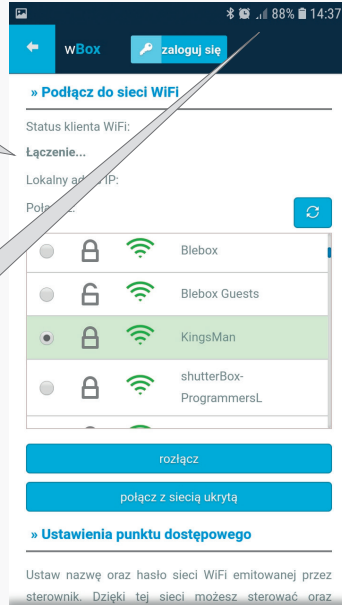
88% 14:37

wBox

zaloguj się

» Podłącz do sieci WiFi

Status klienta WiFi:

Łączenie...

Lokalny adr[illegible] IP:

Poł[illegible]:

Blebox

Blebox Guests

KingsMan

shutterBox-ProgrammersL

rozłącz

połącz z siecią ukrytą

» Ustawienia punktu dostępowego

Ustaw nazwę oraz hasło sieci WiFi emitowanej przez sterownik. Dzięki tej sieci możesz sterować oraz